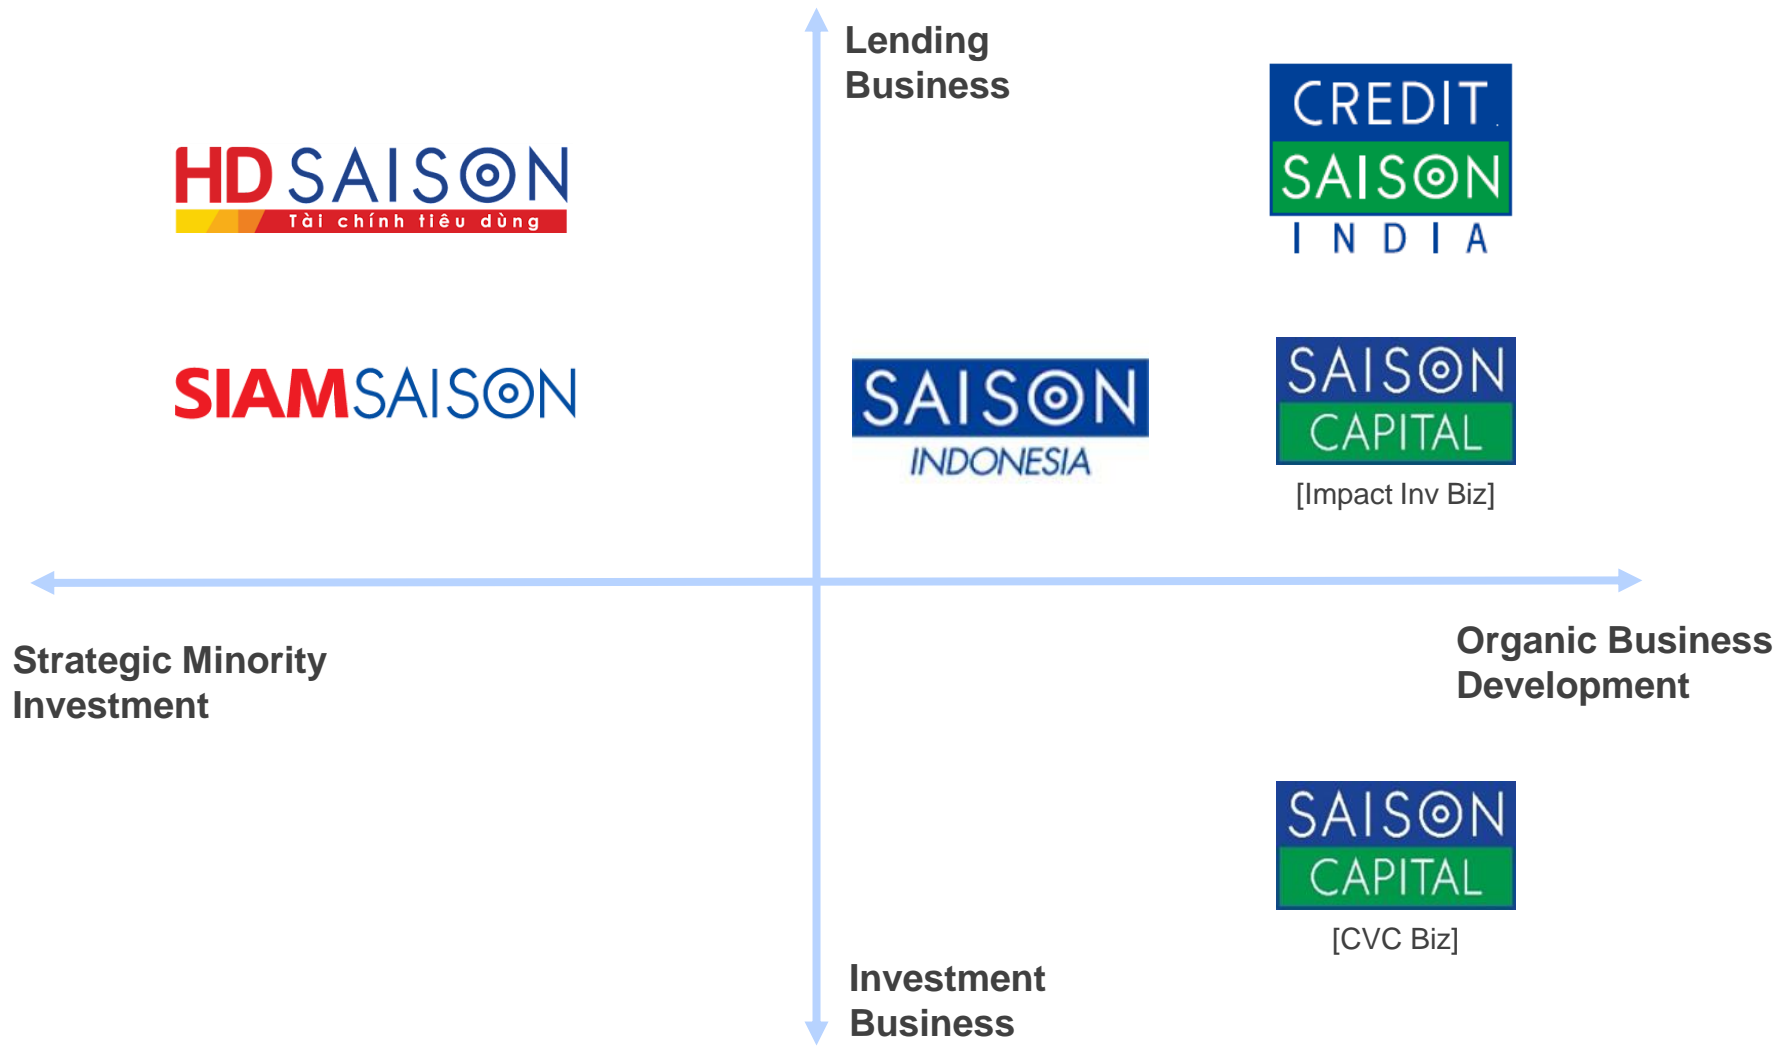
Lending Business

HD SAISON
Tài chính tiêu dùng

CREDIT SAISON INDIA

SIAMSAISON

SAISON INDONESIA

SAISON CAPITAL
[Impact Inv Biz]

Strategic Minority Investment

Organic Business Development

SAISON CAPITAL
[CVC Biz]

Investment Business